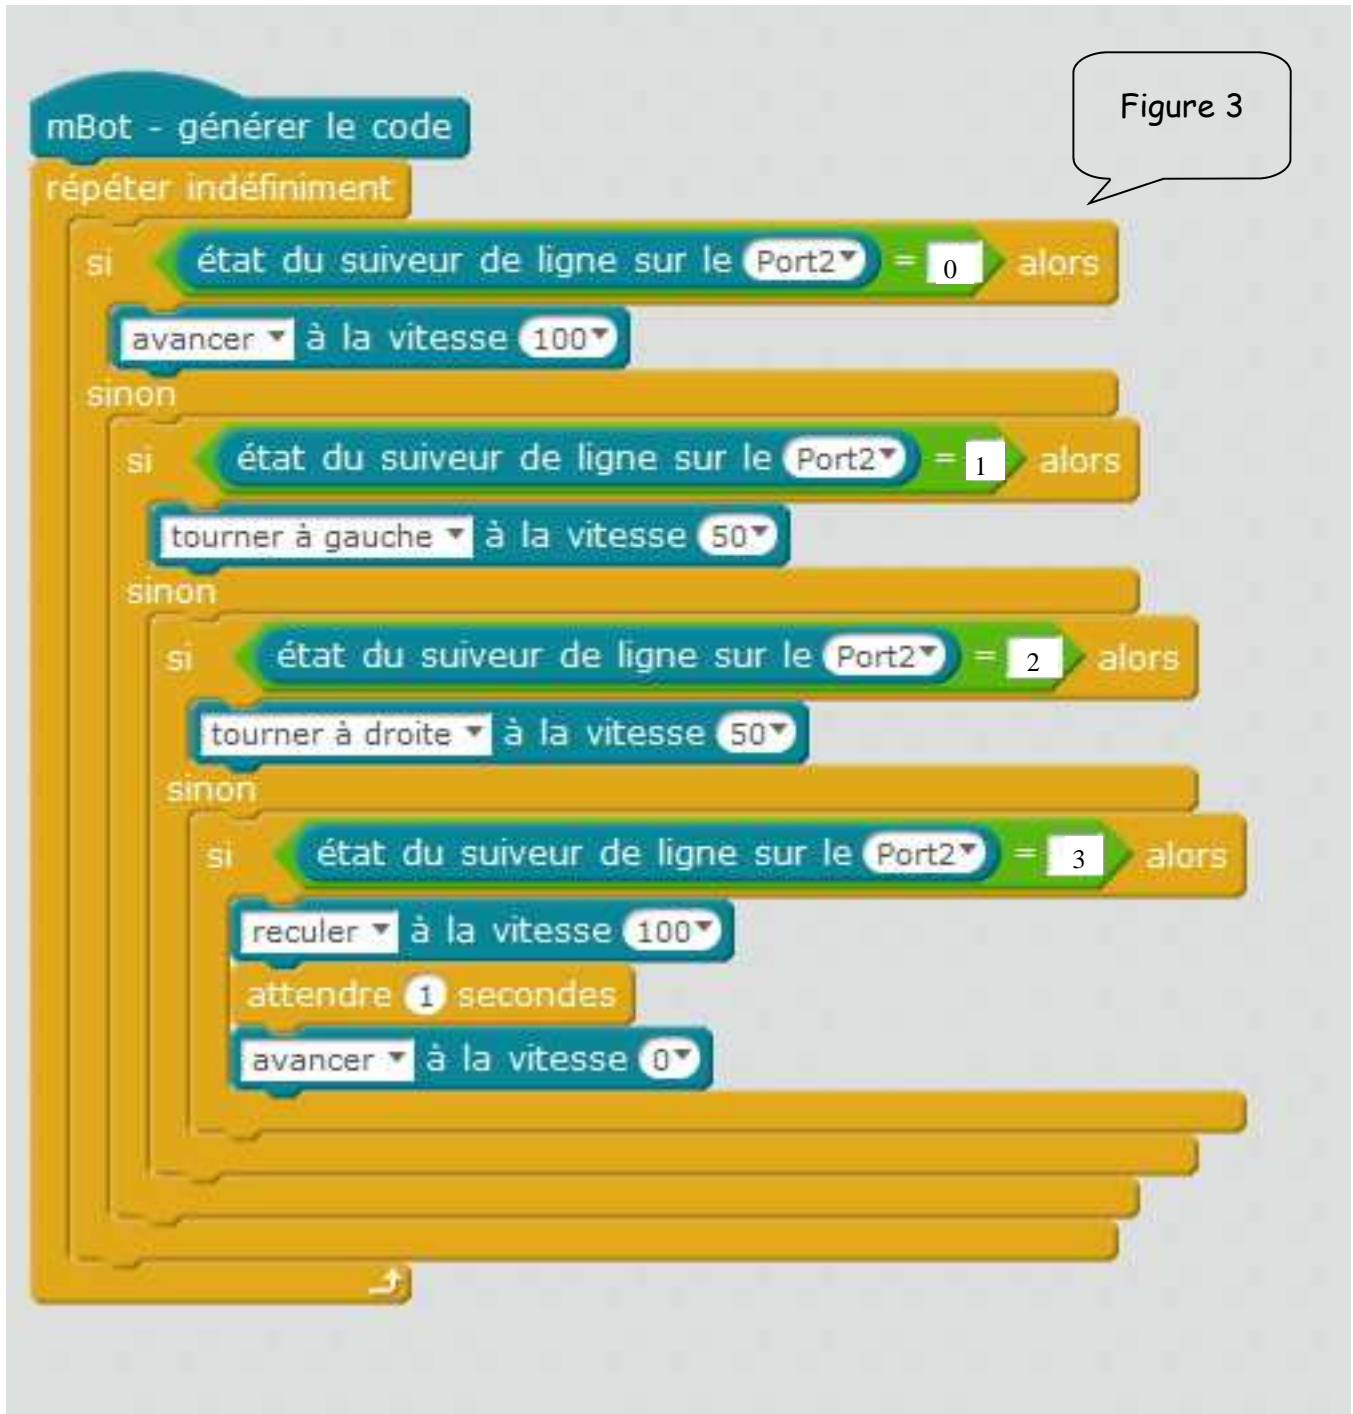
Figure 3

mBot - générer le code
répéter indéfiniment
si état du suiveur de ligne sur le Port2 = 0 alors
avancer à la vitesse 100
sinon
si état du suiveur de ligne sur le Port2 = 1 alors
tourner à gauche à la vitesse 50
sinon
si état du suiveur de ligne sur le Port2 = 2 alors
tourner à droite à la vitesse 50
sinon
si état du suiveur de ligne sur le Port2 = 3 alors
reculer à la vitesse 100
attendre 1 secondes
avancer à la vitesse 0